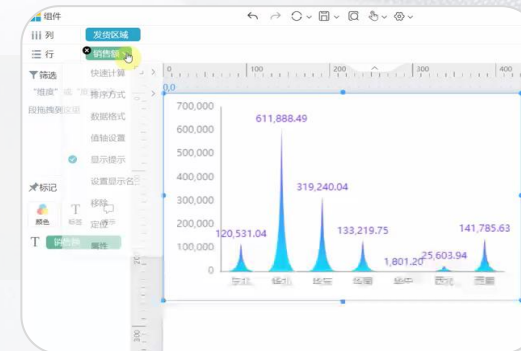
组件

列 发货区域

行 销售额

筛选

"维度" 或 "
段拖拽到此处

标记

颜色 标签

T 销售额

快速计算
排序方式
数据格式
值轴设置
显示提示
设置显示名
移除
定位
属性

100 200 300 400

700,000
600,000
500,000
400,000
300,000
200,000
100,000
0

611,888.49
319,240.04
120,531.04
133,219.75
1,801.20
25,603.94
141,785.63

华北 华东 华南 华中 西北 西南